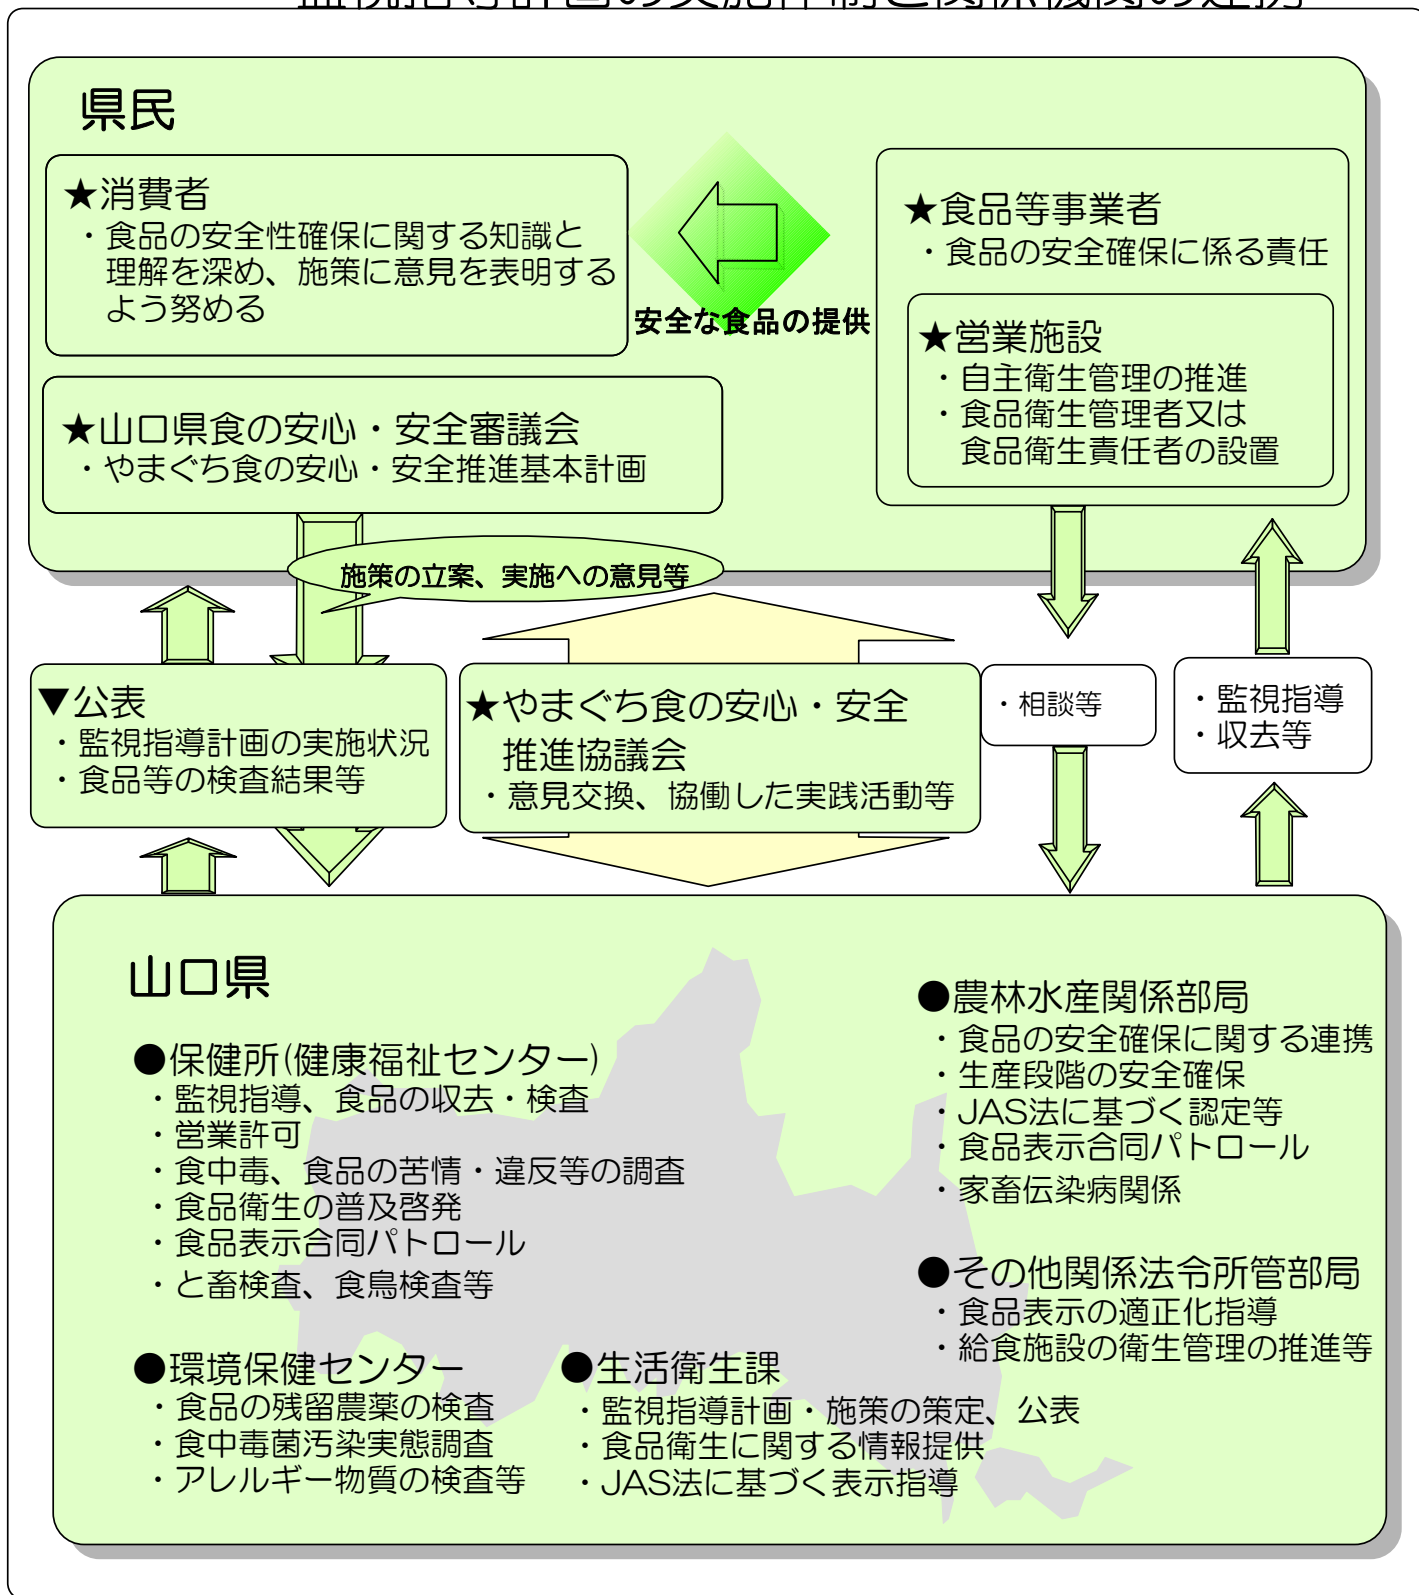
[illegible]

県民

★消費者
・食品の安全性確保に関する知識と理解を深め、施策に意見を表明するよう努める

安全な食品の提供

★食品等事業者
・食品の安全確保に係る責任

★営業施設
・自主衛生管理の推進
・食品衛生管理者又は食品衛生責任者の設置

★山口県食の安心・安全審議会
・やまぐち食の安心・安全推進基本計画

施策の立案、実施への意見等

▼公表
・監視指導計画の実施状況
・食品等の検査結果等

★やまぐち食の安心・安全推進協議会
・意見交換、協働した実践活動等

・相談等

・監視指導
・収去等

山口県

●保健所(健康福祉センター)
・監視指導、食品の収去・検査
・営業許可
・食中毒、食品の苦情・違反等の調査
・食品衛生の普及啓発
・食品表示合同パトロール
・と畜検査、食鳥検査等

●農林水産関係部局
・食品の安全確保に関する連携
・生産段階の安全確保
・JAS法に基づく認定等
・食品表示合同パトロール
・家畜伝染病関係

●その他関係法令所管部局
・食品表示の適正化指導
・給食施設の衛生管理の推進等

●環境保健センター
・食品の残留農薬の検査
・食中毒菌汚染実態調査
・アレルギー物質の検査等

●生活衛生課
・監視指導計画・施策の策定、公表
・食品衛生に関する情報提供
・JAS法に基づく表示指導